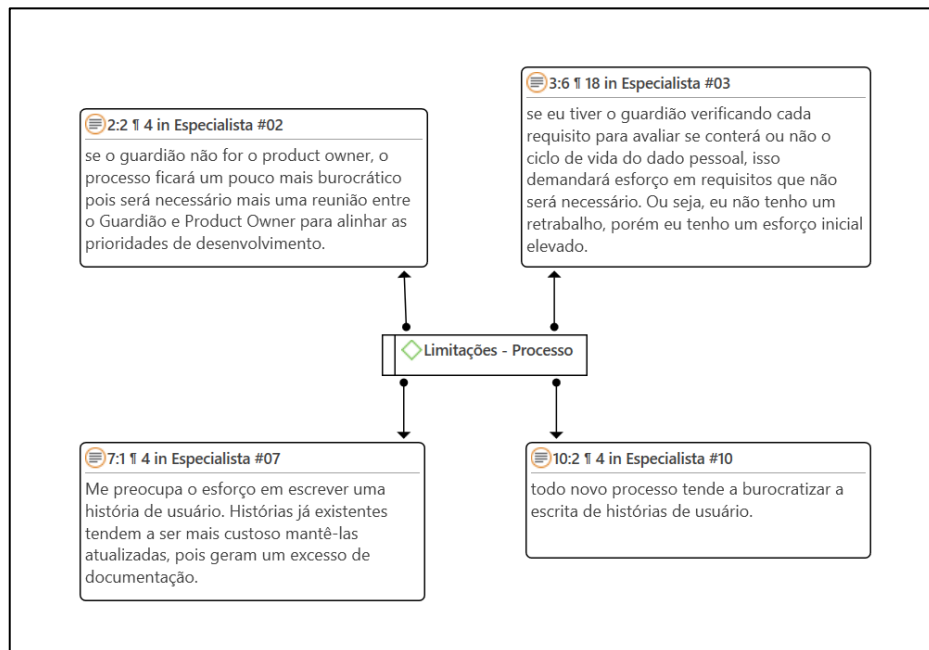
3:6 ¶ 18 in Especialista #03

se eu tiver o guardião verificando cada requisito para avaliar se conterá ou não o ciclo de vida do dado pessoal, isso demandará esforço em requisitos que não será necessário. Ou seja, eu não tenho um retrabalho, porém eu tenho um esforço inicial elevado.

2:2 ¶ 4 in Especialista #02

se o guardião não for o product owner, o processo ficará um pouco mais burocrático pois será necessário mais uma reunião entre o Guardião e Product Owner para alinhar as prioridades de desenvolvimento.

Limitações - Processo

7:1 ¶ 4 in Especialista #07

Me preocupa o esforço em escrever uma história de usuário. Histórias já existentes tendem a ser mais custoso mantê-las atualizadas, pois geram um excesso de documentação.

10:2 ¶ 4 in Especialista #10

todo novo processo tende a burocratizar a escrita de histórias de usuário.